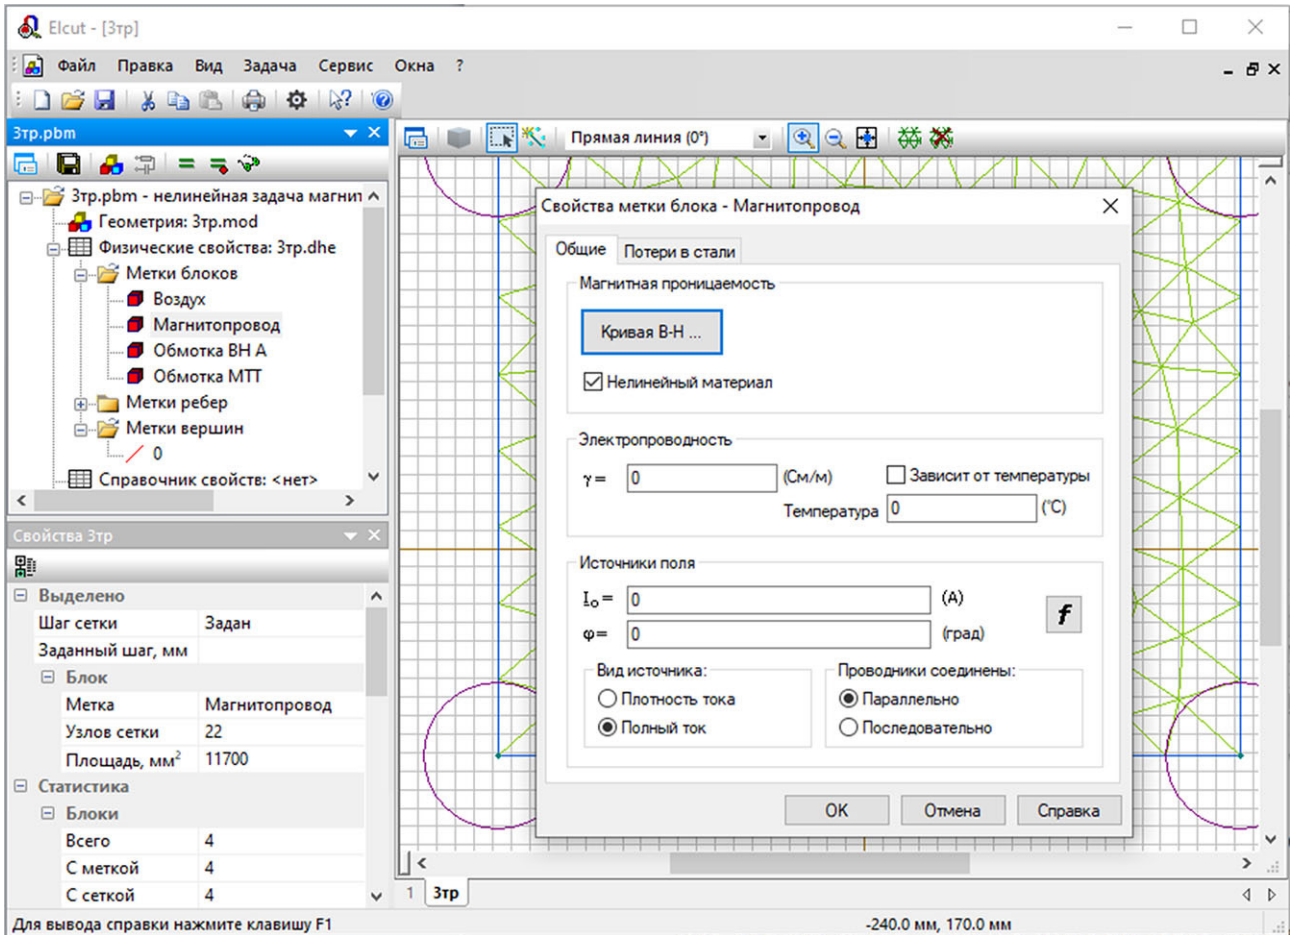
Elcut - [3тр]

Файл Правка Вид Задача Сервис Окна ?

3тр.pbm

3тр.pbm - нелинейная задача магнит
Геометрия: 3тр.mod
Физические свойства: 3тр.dhe
Метки блоков
Воздух
Магнитопровод
Обмотка ВН А
Обмотка МТТ
Метки ребер
Метки вершин
0
Справочник свойств: <нет>

Свойства 3тр

| Выделено | |
|---|---|
| Шаг сетки | Задан |
| Заданный шаг, мм | |
| Блок | |
| Метка | Магнитопровод |
| Узлов сетки | 22 |
| Площадь, мм$^2$ | 11700 |
| Статистика | |
| Блоки | |
| Всего | 4 |
| С меткой | 4 |
| С сеткой | 4 |

Прямая линия (0°)

Свойства метки блока - Магнитопровод

Общие Потери в стали

Магнитная проницаемость
Кривая В-Н ...
Нелинейный материал

Электропроводность
$\gamma =$ 0 (См/м) Зависит от температуры
Температура 0 (°C)

Источники поля
$I_o =$ 0 (A)
$\varphi =$ 0 (град)
f

Вид источника:
Плотность тока
Полный ток

Проводники соединены:
Параллельно
Последовательно

OK Отмена Справка

1 3тр

Для вывода справки нажмите клавишу F1
-240.0 мм, 170.0 мм